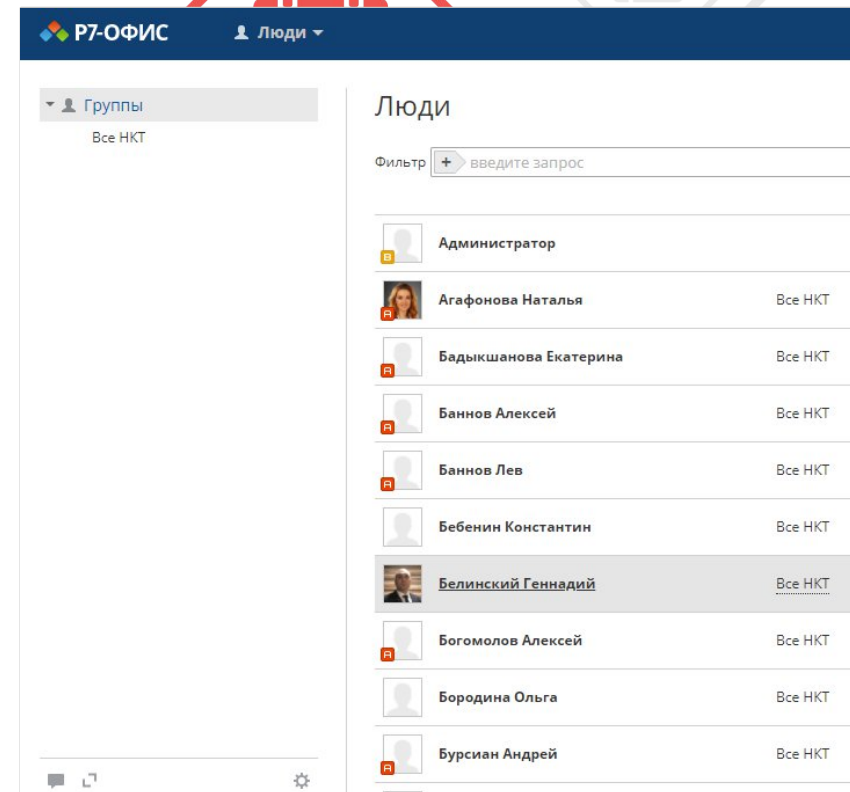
Р7-ОФИС
Люди

Группы
Все НКТ

Люди

Фильтр + введите запрос

| | | |
|---|---|---|
| B | Администратор | |
| A | Агафонова Наталья | Все НКТ |
| A | Бадыкшанова Екатерина | Все НКТ |
| A | Баннов Алексей | Все НКТ |
| A | Баннов Лев | Все НКТ |
| | Бебенин Константин | Все НКТ |
| | Белинский Геннадий | Все НКТ |
| A | Богомолов Алексей | Все НКТ |
| | Бородина Ольга | Все НКТ |
| A | Бурсиан Андрей | Все НКТ |